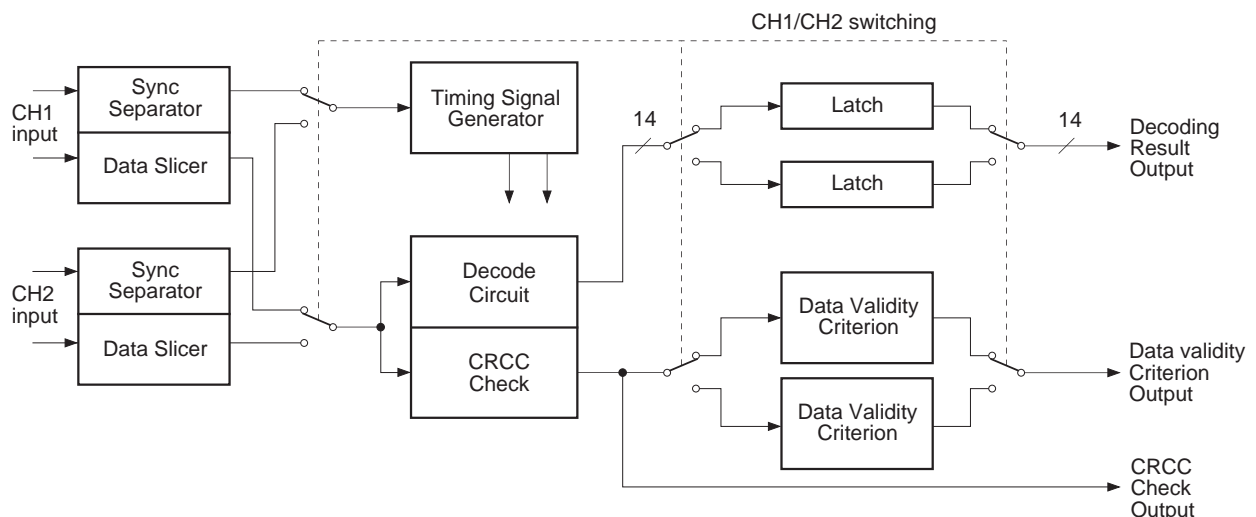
CH1/CH2 switching

CH1 input

Sync Separator

Data Slicer

CH2 input

Sync Separator

Data Slicer

Timing Signal Generator

Decode Circuit

CRCC Check

14

Latch

Latch

14

Decoding Result Output

Data Validity Criterion

Data Validity Criterion

Data validity Criterion Output

CRCC Check Output